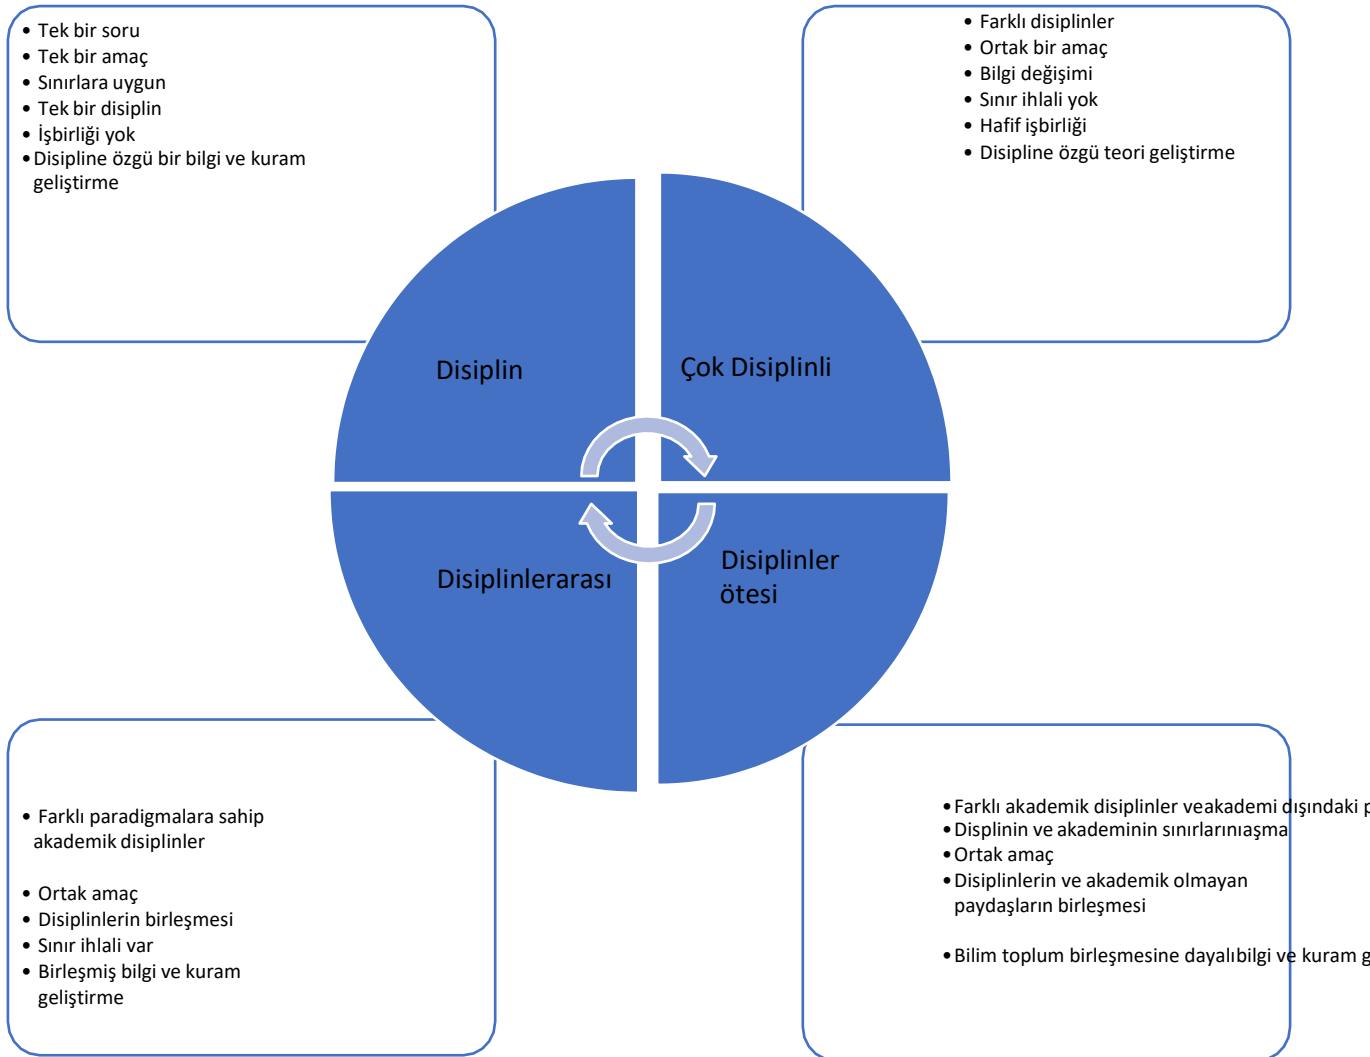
- Tek bir soru
- Tek bir amaç
- Sınırlara uygun
- Tek bir disiplin
- İşbirliği yok
- Disipline özgü bir bilgi ve kuram geliştirme

- Farklı disiplinler
- Ortak bir amaç
- Bilgi değişimi
- Sınır ihlali yok
- Hafif işbirliği
- Disipline özgü teori geliştirme

Disiplin

Çok Disiplinli

Disiplinlerarası

Disiplinler ötesi

- Farklı paradigmalara sahip akademik disiplinler

- Ortak amaç
- Disiplinlerin birleşmesi
- Sınır ihlali var
- Birleşmiş bilgi ve kuram geliştirme

- Farklı akademik disiplinler veakademi dışındaki p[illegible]
- Displinin ve akademinin sınırlarınıaşma
- Ortak amaç
- Disiplinlerin ve akademik olmayan paydaşların birleşmesi

- Bilim toplum birleşmesine dayalıbilgi ve kuram g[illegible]